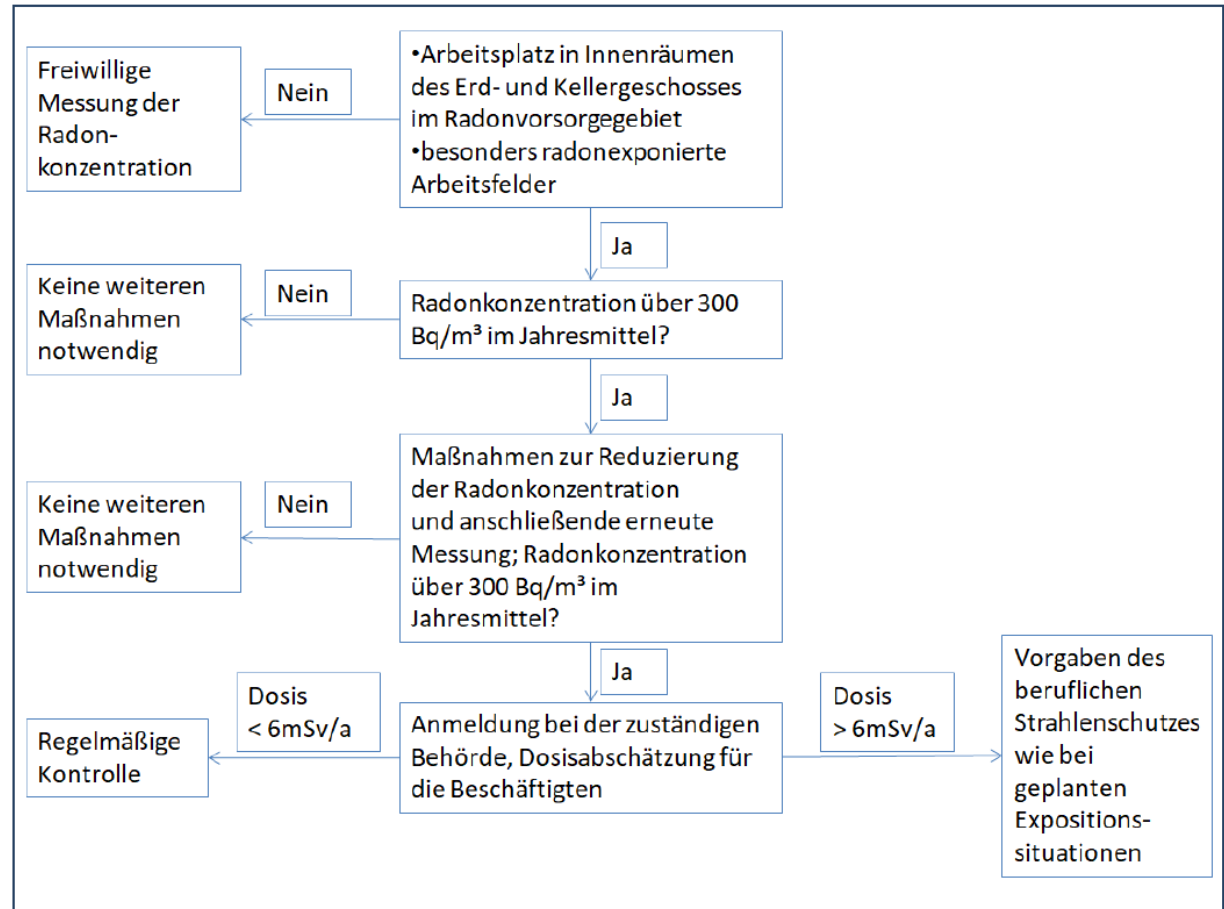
•Arbeitsplatz in Innenräumen des Erd- und Kellergeschosses im Radonvorsorgegebiet
•besonders radonexponierte Arbeitsfelder

Nein

Freiwillige Messung der Radonkonzentration

Ja

Radonkonzentration über 300 Bq/m³ im Jahresmittel?

Nein

Keine weiteren Maßnahmen notwendig

Ja

Maßnahmen zur Reduzierung der Radonkonzentration und anschließende erneute Messung; Radonkonzentration über 300 Bq/m³ im Jahresmittel?

Nein

Keine weiteren Maßnahmen notwendig

Ja

Anmeldung bei der zuständigen Behörde, Dosisabschätzung für die Beschäftigten

Dosis < 6mSv/a

Regelmäßige Kontrolle

Dosis > 6mSv/a

Vorgaben des beruflichen Strahlenschutzes wie bei geplanten Expositionssituationen